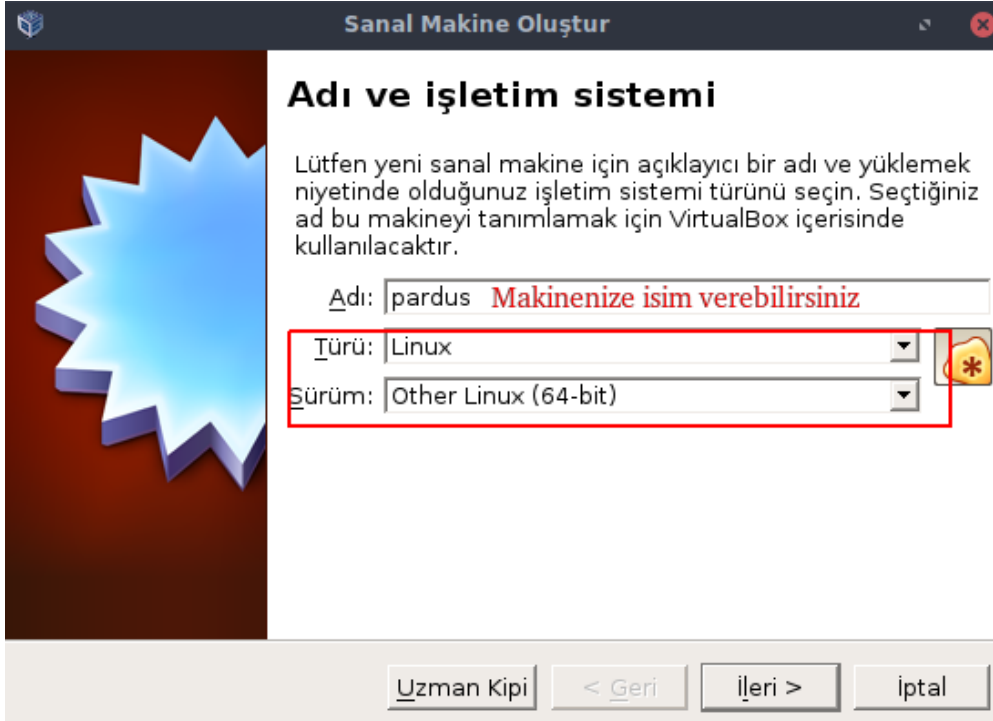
Sanal Makine Oluştur

Adı ve işletim sistemi

Lütfen yeni sanal makine için açıklayıcı bir adı ve yüklemek niyetinde olduğunuz işletim sistemi türünü seçin. Seçtiğiniz ad bu makineyi tanımlamak için VirtualBox içerisinde kullanılacaktır.

Adı: pardus Makinenize isim verebilirsiniz

Türü: Linux

Sürüm: Other Linux (64-bit)

Uzman Kipi < Geri İleri > İptal